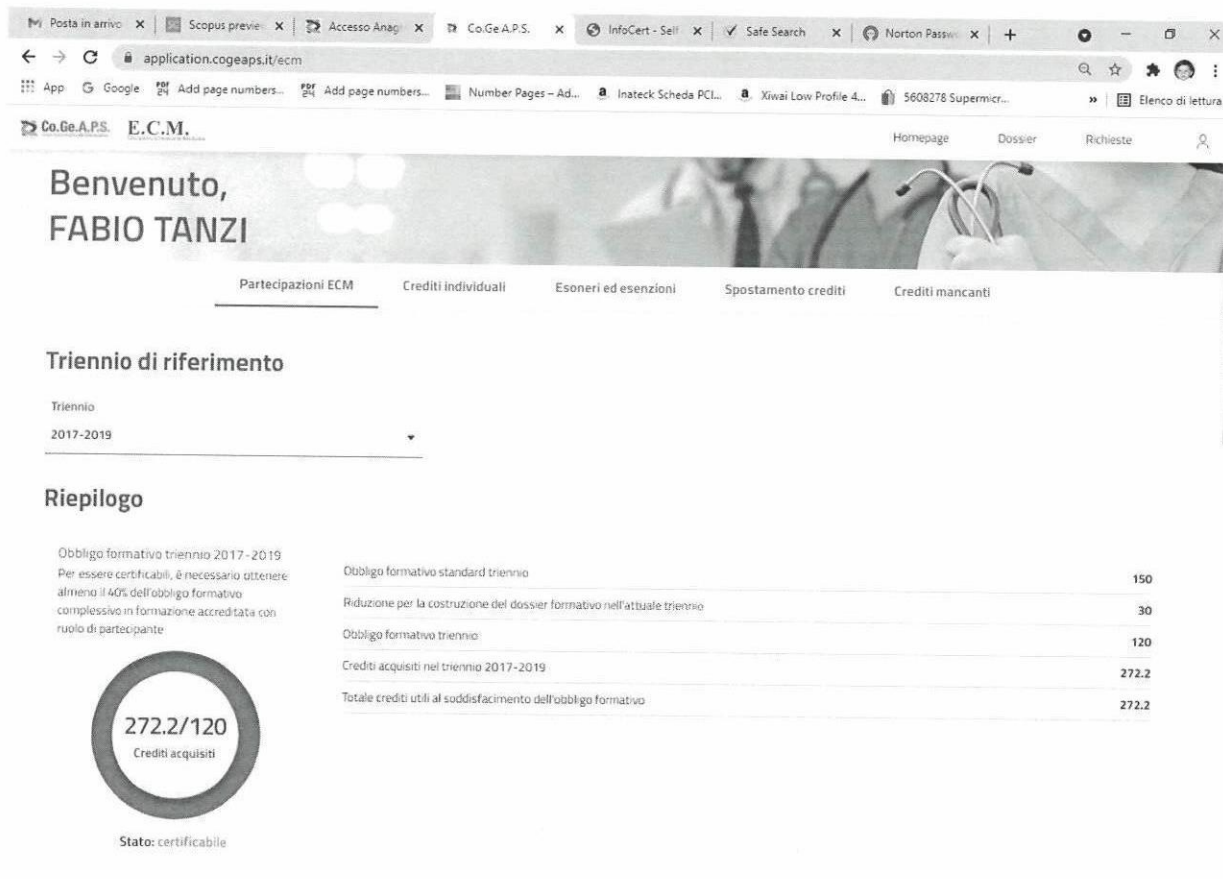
Posta in arrivo × | Scopus previe × | Accesso Anag × | Co.Ge.A.P.S. × | InfoCert - Self × | Safe Search × | Norton Passw × | +

application.cogeaps.it/ecm

App Google Add page numbers... Add page numbers... Number Pages – Ad... Inateck Scheda PCI... Xiwai Low Profile 4... 5608278 Supermicr... » Elenco di lettura

Co.Ge.A.P.S. E.C.M.

Homepage Dossier Richieste

Benvenuto,
FABIO TANZI

Partecipazioni ECM Crediti individuali Esoneri ed esenzioni Spostamento crediti Crediti mancanti

Triennio di riferimento

Triennio
2017-2019

Riepilogo

Obbligo formativo triennio 2017-2019
Per essere certificabili, è necessario ottenere almeno il 40% dell'obbligo formativo complessivo in formazione accreditata con ruolo di partecipante

272.2/120
Crediti acquisiti

Stato: certificabile

| | |
|---|---|
| Obbligo formativo standard triennio | 150 |
| Riduzione per la costruzione del dossier formativo nell'attuale triennio | 30 |
| Obbligo formativo triennio | 120 |
| Crediti acquisiti nel triennio 2017-2019 | 272.2 |
| Totale crediti utili al soddisfacimento dell'obbligo formativo | 272.2 |